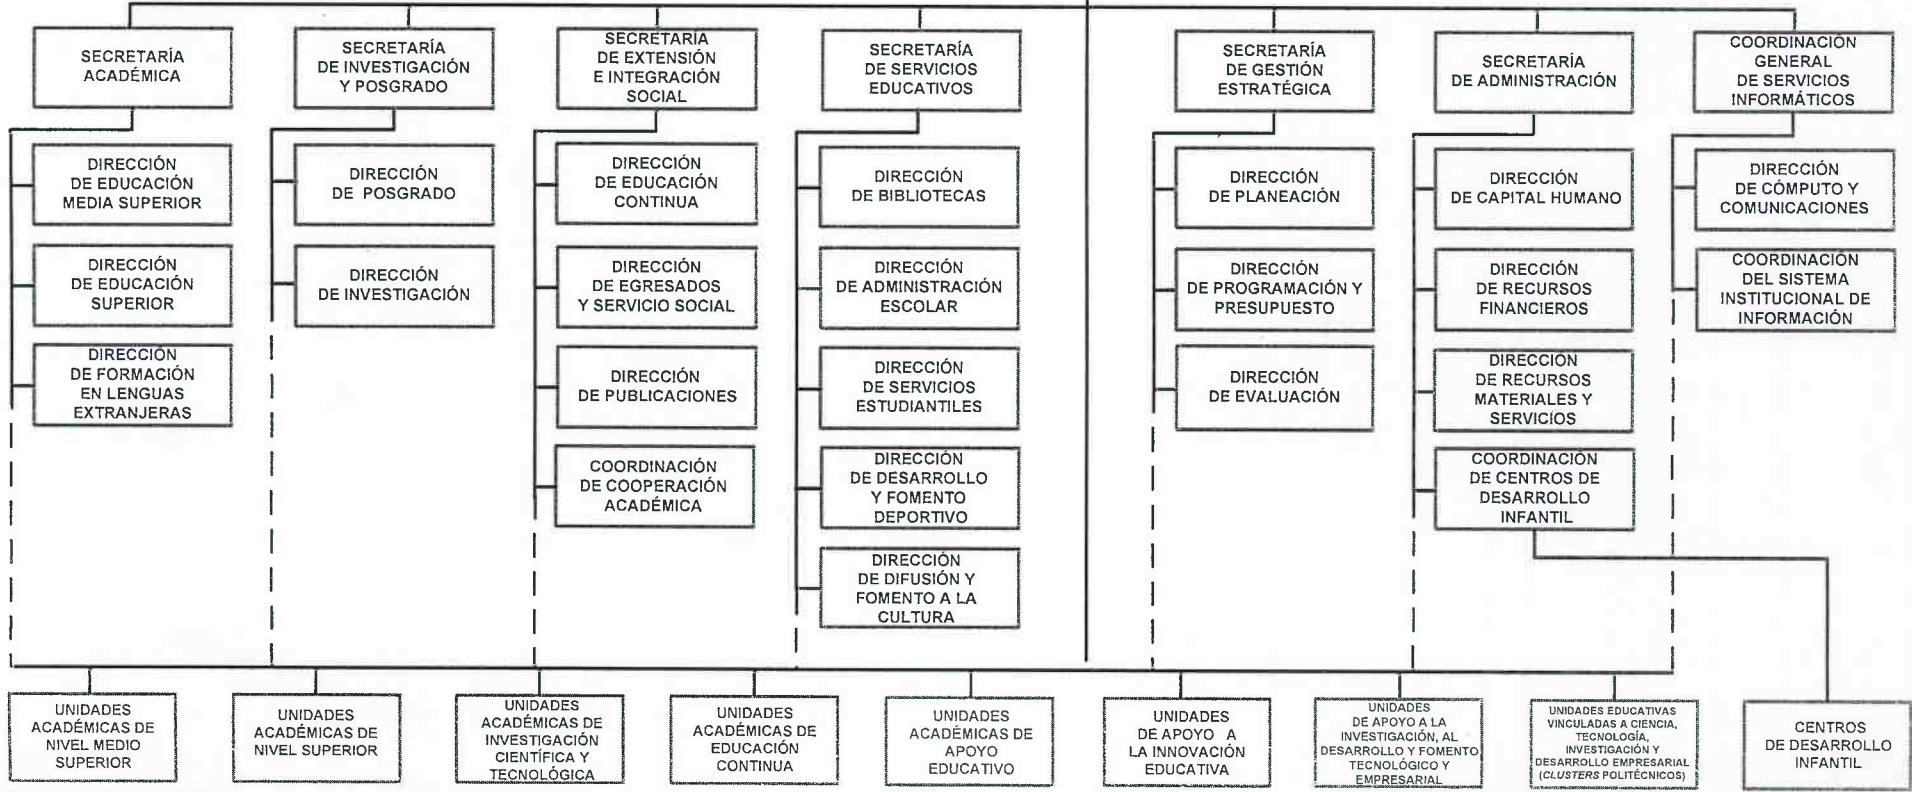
SECRETARÍA ACADÉMICA

DIRECCIÓN DE EDUCACIÓN MEDIA SUPERIOR

DIRECCIÓN DE EDUCACIÓN SUPERIOR

DIRECCIÓN DE FORMACIÓN EN LENGUAS EXTRANJERAS

SECRETARÍA DE INVESTIGACIÓN Y POSGRADO

DIRECCIÓN DE POSGRADO

DIRECCIÓN DE INVESTIGACIÓN

SECRETARÍA DE EXTENSIÓN E INTEGRACIÓN SOCIAL

DIRECCIÓN DE EDUCACIÓN CONTINUA

DIRECCIÓN DE EGRESADOS Y SERVICIO SOCIAL

DIRECCIÓN DE PUBLICACIONES

COORDINACIÓN DE COOPERACIÓN ACADÉMICA

SECRETARÍA DE SERVICIOS EDUCATIVOS

DIRECCIÓN DE BIBLIOTECAS

DIRECCIÓN DE ADMINISTRACIÓN ESCOLAR

DIRECCIÓN DE SERVICIOS ESTUDIANTILES

DIRECCIÓN DE DESARROLLO Y FOMENTO DEPORTIVO

DIRECCIÓN DE DIFUSIÓN Y FOMENTO A LA CULTURA

SECRETARÍA DE GESTIÓN ESTRATÉGICA

DIRECCIÓN DE PLANEACIÓN

DIRECCIÓN DE PROGRAMACIÓN Y PRESUPUESTO

DIRECCIÓN DE EVALUACIÓN

SECRETARÍA DE ADMINISTRACIÓN

DIRECCIÓN DE CAPITAL HUMANO

DIRECCIÓN DE RECURSOS FINANCIEROS

DIRECCIÓN DE RECURSOS MATERIALES Y SERVICIOS

COORDINACIÓN DE CENTROS DE DESARROLLO INFANTIL

COORDINACIÓN GENERAL DE SERVICIOS INFORMÁTICOS

DIRECCIÓN DE CÓMPUTO Y COMUNICACIONES

COORDINACIÓN DEL SISTEMA INSTITUCIONAL DE INFORMACIÓN

UNIDADES ACADÉMICAS DE NIVEL MEDIO SUPERIOR

UNIDADES ACADÉMICAS DE NIVEL SUPERIOR

UNIDADES ACADÉMICAS DE INVESTIGACIÓN CIENTÍFICA Y TECNOLÓGICA

UNIDADES ACADÉMICAS DE EDUCACIÓN CONTINUA

UNIDADES ACADÉMICAS DE APOYO EDUCATIVO

UNIDADES DE APOYO A LA INNOVACIÓN EDUCATIVA

UNIDADES DE APOYO A LA INVESTIGACIÓN, AL DESARROLLO Y FOMENTO TECNOLÓGICO Y EMPRESARIAL

UNIDADES EDUCATIVAS VINCULADAS A CIENCIA, TECNOLOGÍA, INVESTIGACIÓN Y DESARROLLO EMPRESARIAL (CLUSTERS POLITÉCNICOS)

CENTROS DE DESARROLLO INFANTIL